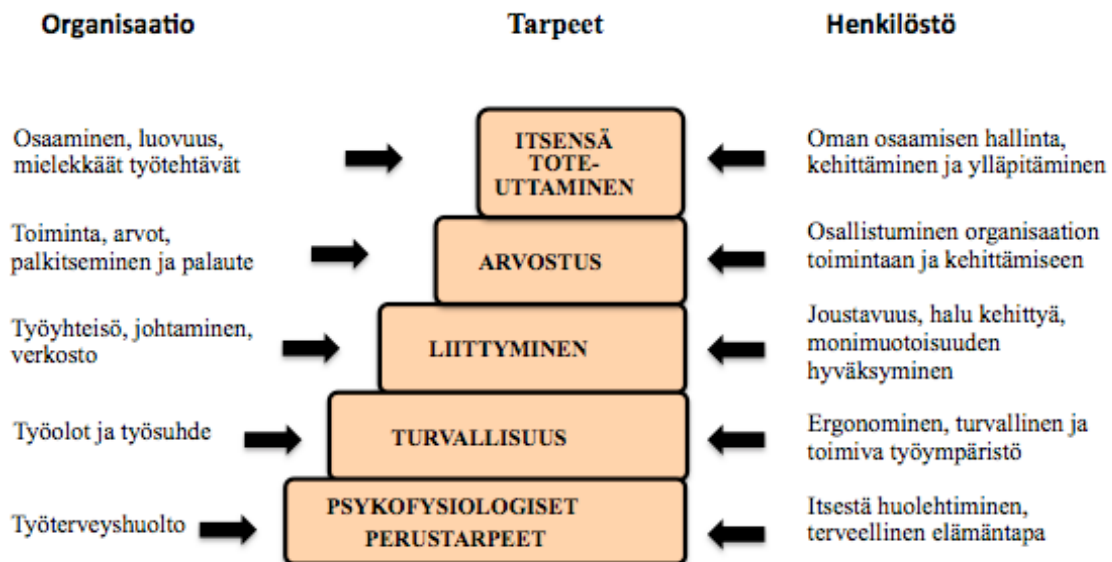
Organisaatio

Tarpeet

Henkilöstö

Osaaminen, luovuus, mielekkäät työtehtävät

ITSENSÄ TOTEUTTAMINEN

Oman osaamisen hallinta, kehittäminen ja ylläpitäminen

Toiminta, arvot, palkitseminen ja palaute

ARVOSTUS

Osallistuminen organisaation toimintaan ja kehittämiseen

Työyhteisö, johtaminen, verkosto

LIITTYMINEN

Joustavuus, halu kehittyä, monimuotoisuuden hyväksyminen

Työolot ja työsuhde

TURVALLISUUS

Ergonominen, turvallinen ja toimiva työympäristö

Työterveyshuolto

PSYKOFYSIOLOGISET PERUSTARPEET

Itsestä huolehtiminen, terveellinen elämäntapa